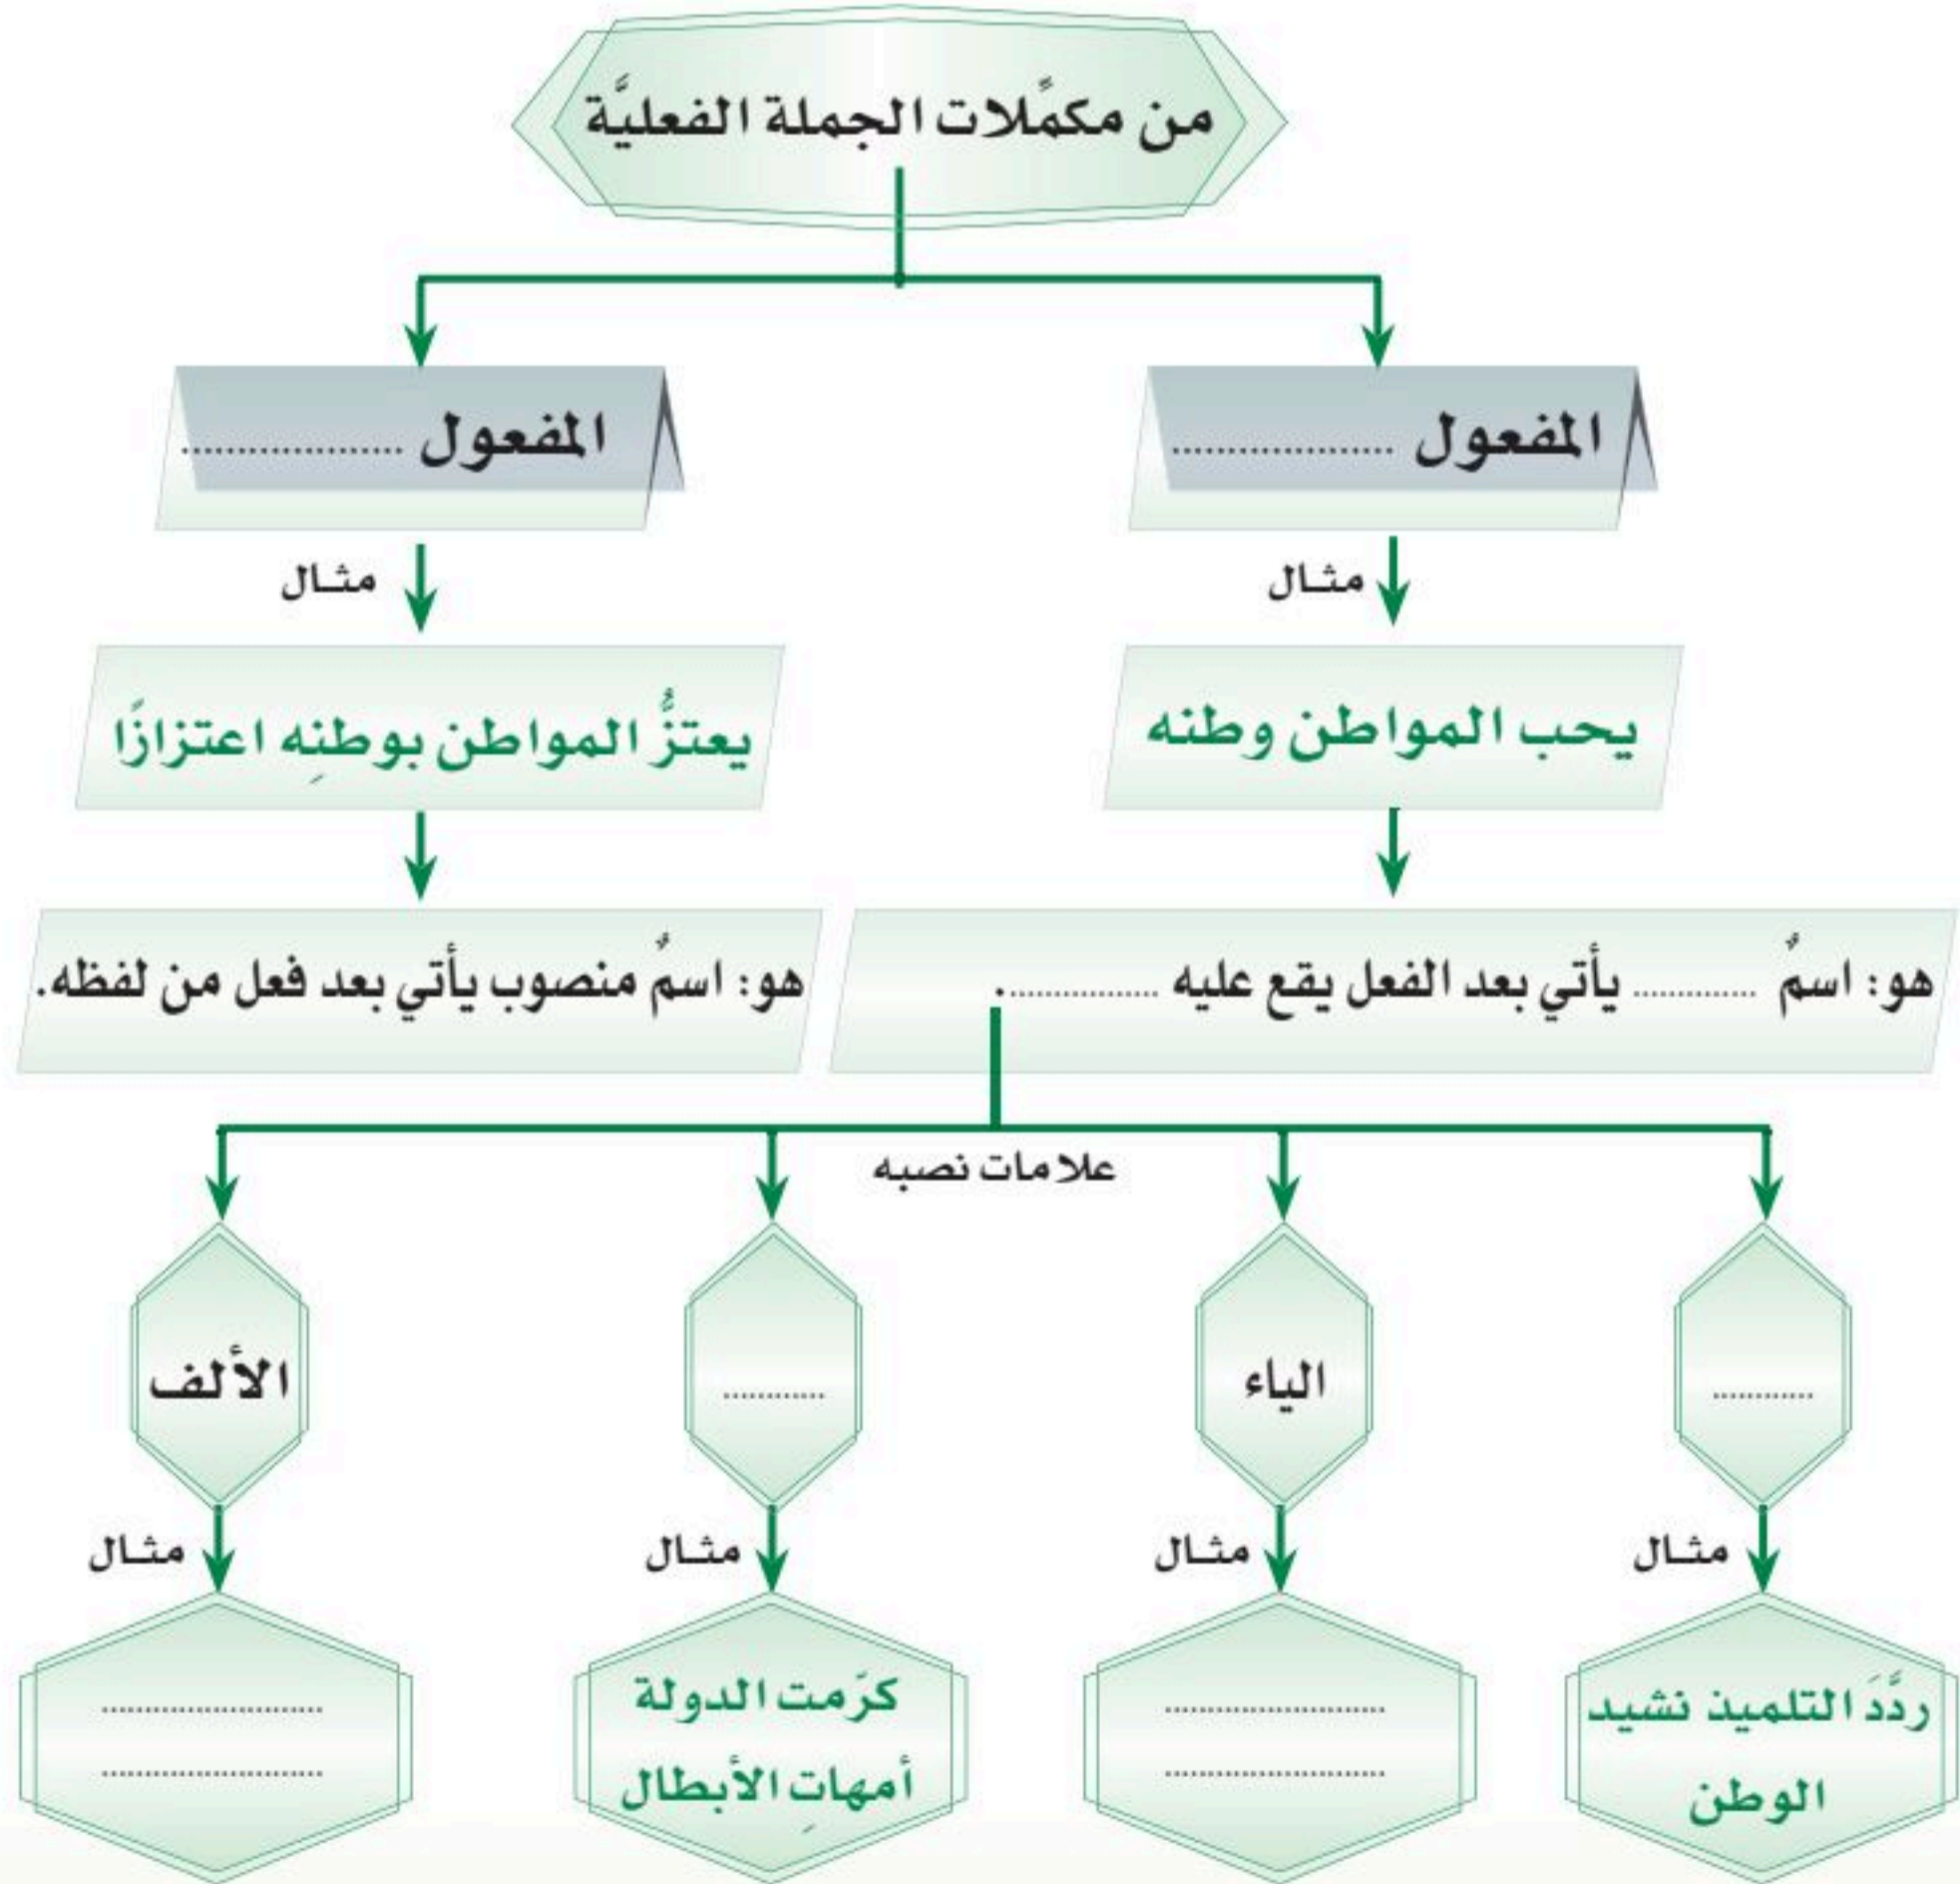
من مكمِّلات الجملة الفعليَّة

المفعول ..................

مثـال

يحب المواطن وطنه

هو: اسمٌ ............ يأتي بعد الفعل يقع عليه .................

المفعول ..................

مثـال

يعتزُّ المواطن بوطنِه اعتزازًا

هو: اسمٌ منصوب يأتي بعد فعل من لفظه.

علامات نصبه

............

مثـال

ردَّدَ التلميذ نشيد الوطن

الياء

مثـال

..................
..................

............

مثـال

كرّمت الدولة أمهاتِ الأبطال

الألف

مثـال

..................
..................